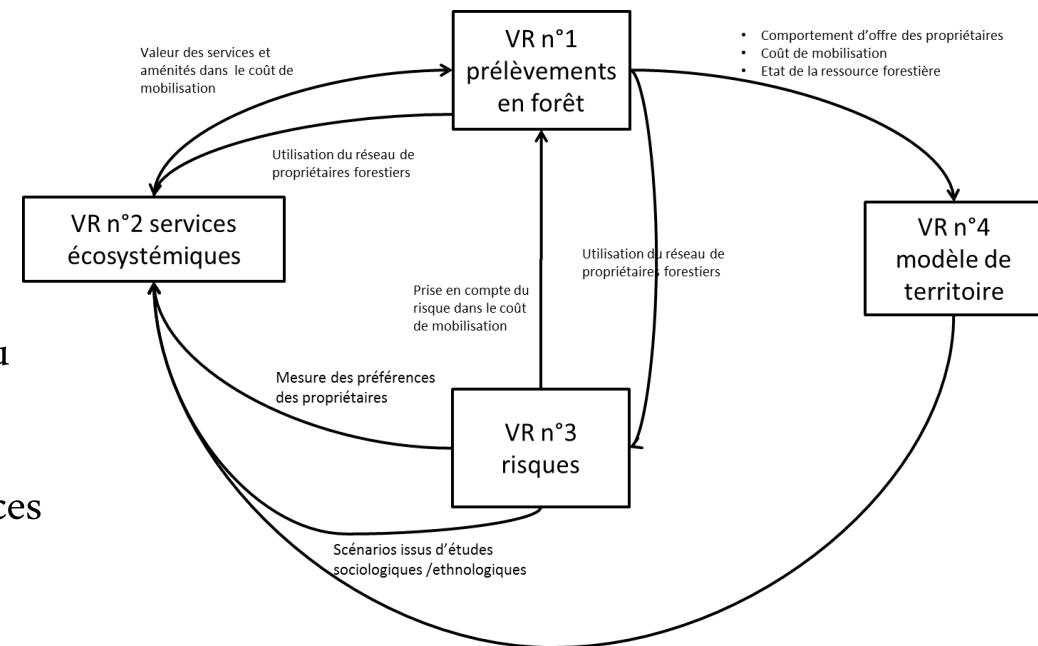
VR n°1 prélèvements en forêt

Valeur des services et aménités dans le coût de mobilisation

- Comportement d'offre des propriétaires
- Coût de mobilisation
- Etat de la ressource forestière

Utilisation du réseau de propriétaires forestiers

VR n°2 services écosystémiques

VR n°4 modèle de territoire

Utilisation du réseau de propriétaires forestiers

Prise en compte du risque dans le coût de mobilisation

u

Mesure des préférences des propriétaires

VR n°3 risques

ces

Scénarios issus d'études sociologiques /ethnologiques